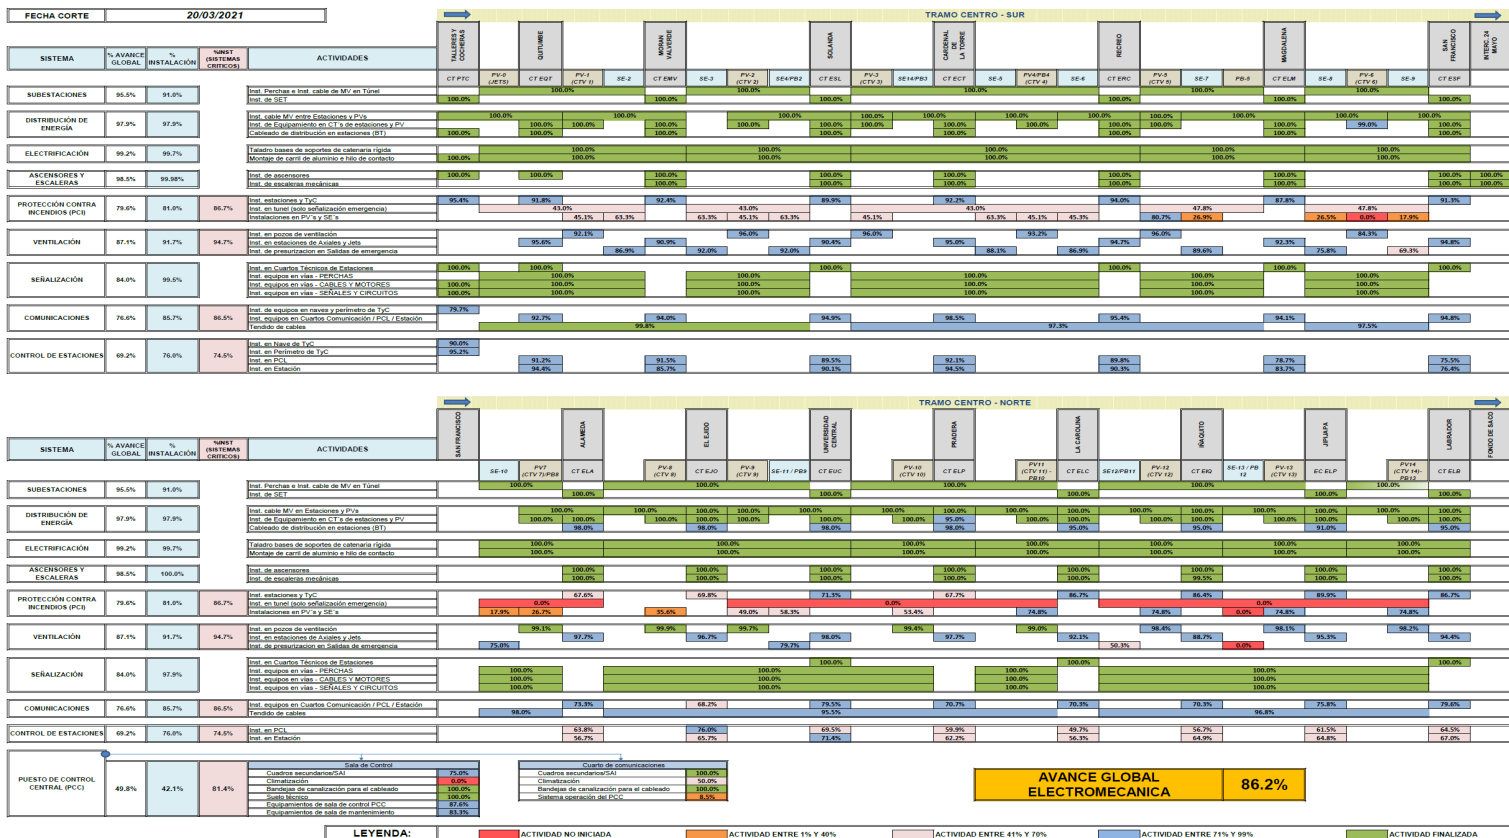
FECHA CORTE 20/03/2021

TRAMO CENTRO - SUR

| SISTEMA | % AVANCE GLOBAL | % INSTALACIÓN | %INST (SISTEMAS CRITICOS) | ACTIVIDADES |
|---|---|---|---|---|
| SUBESTACIONES | 95.5% | 91.0% | | Inst. Perchas e Inst. cable de MV en Túnel; Inst. de SET |
| DISTRIBUCIÓN DE ENERGÍA | 97.9% | 97.9% | | Inst. cable MV entre Estaciones y PVs; Inst. de Equipamiento en CT's de estaciones y PV; Cableado de distribución en estaciones (BT) |
| ELECTRIFICACIÓN | 99.2% | 99.7% | | Taladro bases de soportes de catenaria rígida; Montaje de carril de aluminio e hilo de contacto |
| ASCENSORES Y ESCALERAS | 98.5% | 99.98% | | Inst. de ascensores; Inst. de escaleras mecánicas |
| PROTECCIÓN CONTRA INCENDIOS (PCI) | 79.6% | 81.0% | 86.7% | Inst. estaciones y TyC; Inst. en tunel (solo señalización emergencia); Instalaciones en PV's y SE's |
| VENTILACIÓN | 87.1% | 91.7% | 94.7% | Inst. en pozos de ventilación; Inst. en estaciones de Axiales y Jets; Inst. de presurizacion en Salidas de emergencia |
| SEÑALIZACIÓN | 84.0% | 99.5% | | Inst. en Cuartos Técnicos de Estaciones; Inst. equipos en vías - PERCHAS; Inst. equipos en vías - CABLES Y MOTORES; Inst. equipos en vías - SEÑALES Y CIRCUITOS |
| COMUNICACIONES | 76.6% | 85.7% | 86.5% | Inst. de equipos en naves y perimetro de TyC; Inst. equipos en Cuartos Comunicación / PCL / Estación; Tendido de cables |
| CONTROL DE ESTACIONES | 69.2% | 76.0% | 74.5% | Inst. en Nave de TyC; Inst. en Perimetro de TyC; Inst. en PCL; Inst. en Estación |

TALLERES Y COCHERAS, QUITUMBE, MORAN VALVERDE, SOLANDA, CARDENAL DE LA TORRE, RECREO, MAGDALENA, SAN FRANCISCO, INTERC 24 MAYO
CT PTC, PV-0 (JETS), CT EQT, PV-1 (CTV 1), SE-2, CT EMV, SE-3, PV-2 (CTV 2), SE4/PB2, CT ESL, PV-3 (CTV 3), SE14/PB3, CT ECT, SE-5, PV4/PB4 (CTV 4), SE-6, CT ERC, PV-5 (CTV 5), SE-7, PB-5, CT ELM, SE-8, PV-6 (CTV 6), SE-9, CT ESF

100.0% 95.4% 91.8% 43.0% 45.1% 63.3% 92.4% 63.3% 45.1% 63.3% 89.9% 45.1% 92.2% 43.0% 63.3% 45.1% 45.3% 94.0% 80.7% 26.9% 47.8% 87.8% 26.5% 0.0% 17.9% 47.8% 91.3% 99.0% 100.0%
92.1% 95.6% 86.9% 90.9% 92.0% 96.0% 92.0% 90.4% 96.0% 95.0% 88.1% 93.2% 86.9% 94.7% 96.0% 89.6% 92.3% 75.8% 84.3% 69.3% 94.8%
79.7% 92.7% 99.8% 94.0% 94.9% 98.5% 97.3% 95.4% 94.1% 97.5% 94.8%
90.0% 95.2% 91.2% 94.4% 91.5% 85.7% 89.5% 90.1% 92.1% 94.5% 89.8% 90.3% 78.7% 83.7% 75.5% 76.4%

TRAMO CENTRO - NORTE

| SISTEMA | % AVANCE GLOBAL | % INSTALACIÓN | %INST (SISTEMAS CRITICOS) | ACTIVIDADES |
|---|---|---|---|---|
| SUBESTACIONES | 95.5% | 91.0% | | Inst. Perchas e Inst. cable de MV en Túnel; Inst. de SET |
| DISTRIBUCIÓN DE ENERGÍA | 97.9% | 97.9% | | Inst. cable MV entre Estaciones y PVs; Inst. de Equipamiento en CT's de estaciones y PV; Cableado de distribución en estaciones (BT) |
| ELECTRIFICACIÓN | 99.2% | 99.7% | | Taladro bases de soportes de catenaria rígida; Montaje de carril de aluminio e hilo de contacto |
| ASCENSORES Y ESCALERAS | 98.5% | 100.0% | | Inst. de ascensores; Inst. de escaleras mecánicas |
| PROTECCIÓN CONTRA INCENDIOS (PCI) | 79.6% | 81.0% | 86.7% | Inst. estaciones y TyC; Inst. en tunel (solo señalización emergencia); Instalaciones en PV's y SE's |
| VENTILACIÓN | 87.1% | 91.7% | 94.7% | Inst. en pozos de ventilación; Inst. en estaciones de Axiales y Jets; Inst. de presurizacion en Salidas de emergencia |
| SEÑALIZACIÓN | 84.0% | 97.9% | | Inst. en Cuartos Técnicos de Estaciones; Inst. equipos en vías - PERCHAS; Inst. equipos en vías - CABLES Y MOTORES; Inst. equipos en vías - SEÑALES Y CIRCUITOS |
| COMUNICACIONES | 76.6% | 85.7% | 86.5% | Inst. equipos en Cuartos Comunicación / PCL / Estación; Tendido de cables |
| CONTROL DE ESTACIONES | 69.2% | 76.0% | 74.5% | Inst. en PCL; Inst. en Estación |

SAN FRANCISCO, ALAMEDA, EL EJIDO, UNIVERSIDAD CENTRAL, PRADERA, LA CAROLINA, IÑAQUITO, JIPIJAPA, LABRADOR, FONDO DE SACO
SE-10, PV7 (CTV 7)/PB6, CT ELA, PV-8 (CTV 8), CT EJO, PV-9 (CTV 9), SE-11 / PB9, CT EUC, PV-10 (CTV 10), CT ELP, PV11 (CTV 11) - PB10, CT ELC, SE12/PB11, PV-12 (CTV 12), CT EIQ, SE-13 / PB 12, PV-13 (CTV 13), EC ELP, PV14 (CTV 14)-PB13, CT ELB

100.0% 98.0% 95.0% 99.5%
67.6% 69.8% 71.3% 67.7% 86.7% 86.4% 89.9% 86.7% 0.0% 17.9% 26.7% 35.6% 49.0% 58.3% 53.4% 74.8% 74.8% 0.0% 74.8% 74.8%
99.1% 97.7% 99.9% 96.7% 99.7% 79.7% 98.0% 99.4% 97.7% 99.0% 92.1% 50.3% 98.4% 88.7% 0.0% 98.1% 95.3% 98.2% 94.4% 75.0%
73.3% 68.2% 79.5% 70.7% 70.3% 70.3% 75.8% 79.6% 98.0% 95.5% 96.8%
63.8% 56.7% 76.0% 65.7% 69.5% 71.4% 59.9% 62.2% 49.7% 56.3% 56.7% 64.9% 61.5% 64.8% 64.5% 67.0%

PUESTO DE CONTROL CENTRAL (PCC) 49.8% 42.1% 81.4%

Sala de Control
| | |
|---|---|
| Cuadros secundarios/SAI | 75.0% |
| Climatización | 0.0% |
| Bandejas de canalización para el cableado | 100.0% |
| Suelo técnico | 100.0% |
| Equipamientos de sala de control PCC | 87.6% |
| Equipamientos de sala de mantenimiento | 83.3% |

Cuarto de comunicaciones
| | |
|---|---|
| Cuadros secundarios/SAI | 100.0% |
| Climatización | 50.0% |
| Bandejas de canalización para el cableado | 100.0% |
| Sistema operación del PCC | 8.5% |

AVANCE GLOBAL ELECTROMECANICA 86.2%

LEYENDA: ACTIVIDAD NO INICIADA | ACTIVIDAD ENTRE 1% Y 40% | ACTIVIDAD ENTRE 41% Y 70% | ACTIVIDAD ENTRE 71% Y 99% | ACTIVIDAD FINALIZADA